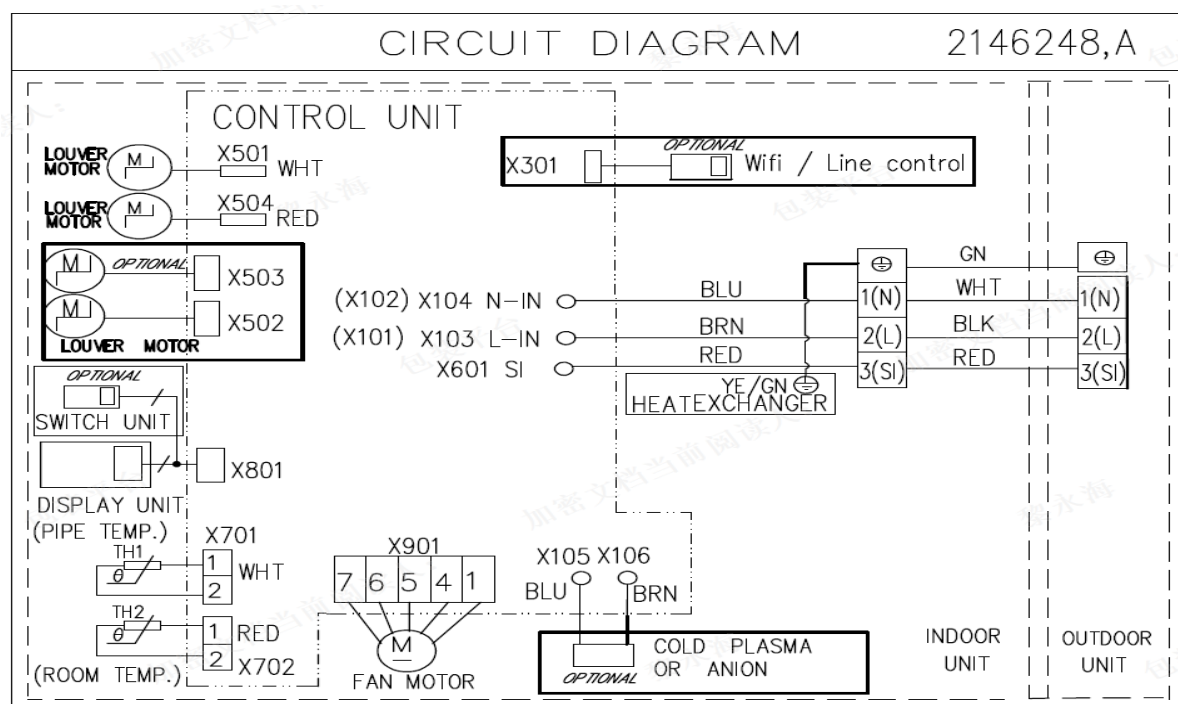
CIRCUIT DIAGRAM 2146248,A

CONTROL UNIT

LOUVER MOTOR M X501 WHT

LOUVER MOTOR M X504 RED

M OPTIONAL X503

M X502

LOUVER MOTOR

X301 OPTIONAL Wifi / Line control

GN

(X102) X104 N-IN BLU 1(N) WHT 1(N)

(X101) X103 L-IN BRN 2(L) BLK 2(L)

X601 SI RED 3(SI) RED 3(SI)

YE/GN

HEATEXCHANGER

OPTIONAL

SWITCH UNIT

X801

DISPLAY UNIT

(PIPE TEMP.) X701

TH1 $\theta$ 1 WHT 2

TH2 $\theta$ 1 RED 2 X702

(ROOM TEMP.)

X901

7 6 5 4 1

M

FAN MOTOR

X105 X106

BLU BRN

OPTIONAL COLD PLASMA OR ANION

INDOOR UNIT

OUTDOOR UNIT